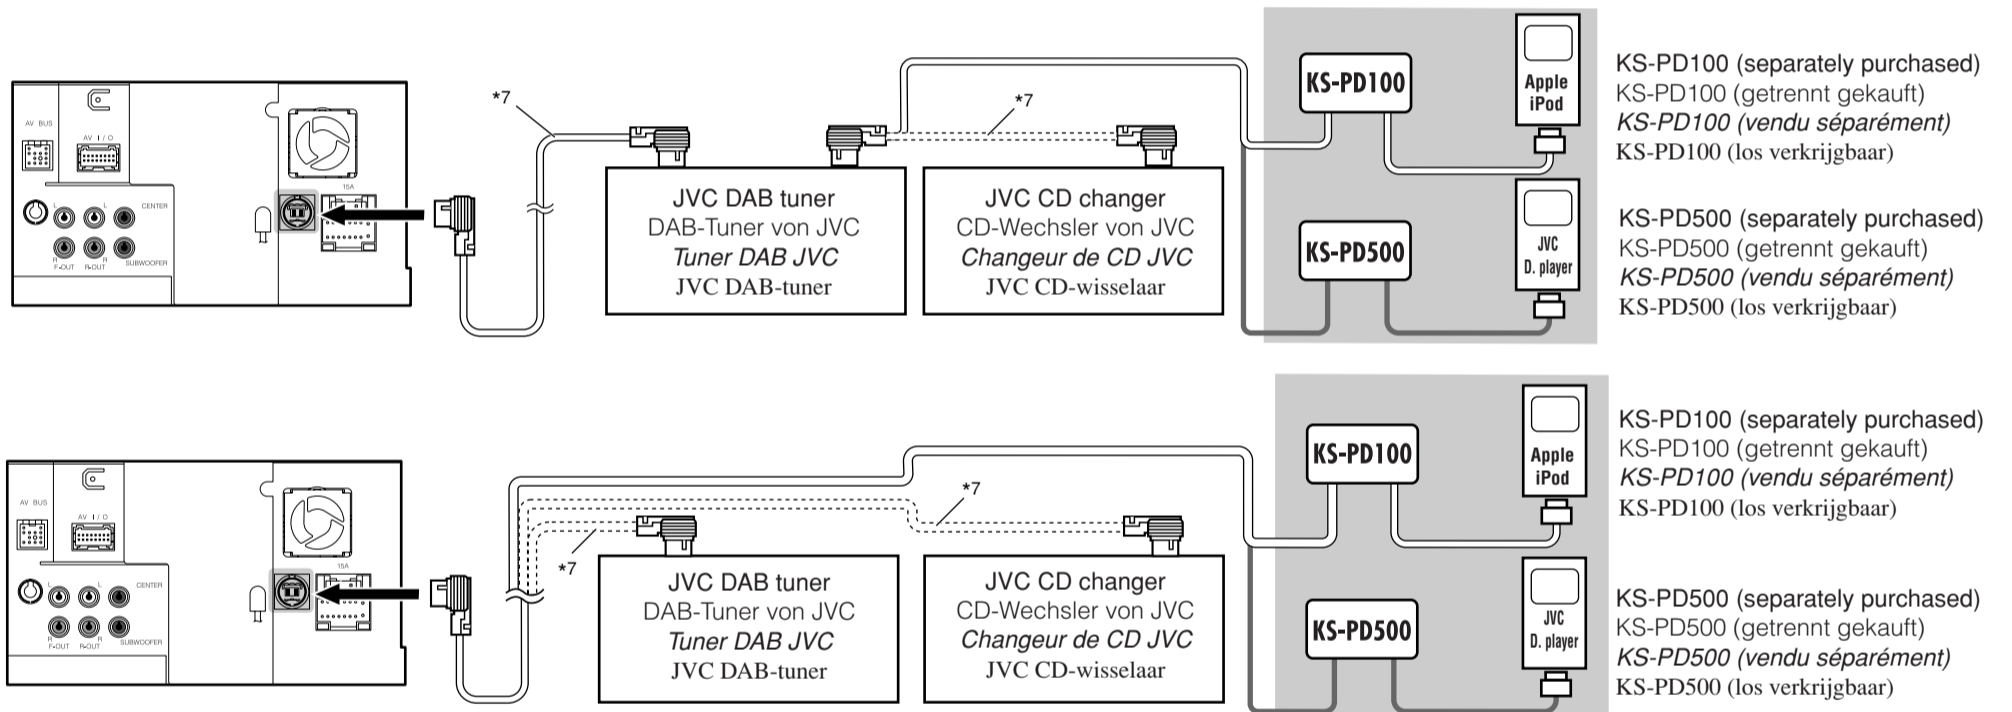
AV BUS
AV I/O
CENTER
L
R
F-OUT
R-OUT
SUBWOOFER
15A

*7

JVC DAB tuner
DAB-Tuner von JVC
*Tuner DAB JVC*
JVC DAB-tuner

*7

JVC CD changer
CD-Wechsler von JVC
*Changeur de CD JVC*
JVC CD-wisselaar

KS-PD100

Apple iPod

KS-PD100 (separately purchased)
KS-PD100 (getrennt gekauft)
*KS-PD100 (vendu séparément)*
KS-PD100 (los verkrijgbaar)

KS-PD500

JVC D. player

KS-PD500 (separately purchased)
KS-PD500 (getrennt gekauft)
*KS-PD500 (vendu séparément)*
KS-PD500 (los verkrijgbaar)

AV BUS
AV I/O
CENTER
L
R
F-OUT
R-OUT
SUBWOOFER
15A

*7

*7

JVC DAB tuner
DAB-Tuner von JVC
*Tuner DAB JVC*
JVC DAB-tuner

JVC CD changer
CD-Wechsler von JVC
*Changeur de CD JVC*
JVC CD-wisselaar

KS-PD100

Apple iPod

KS-PD100 (separately purchased)
KS-PD100 (getrennt gekauft)
*KS-PD100 (vendu séparément)*
KS-PD100 (los verkrijgbaar)

KS-PD500

JVC D. player

KS-PD500 (separately purchased)
KS-PD500 (getrennt gekauft)
*KS-PD500 (vendu séparément)*
KS-PD500 (los verkrijgbaar)